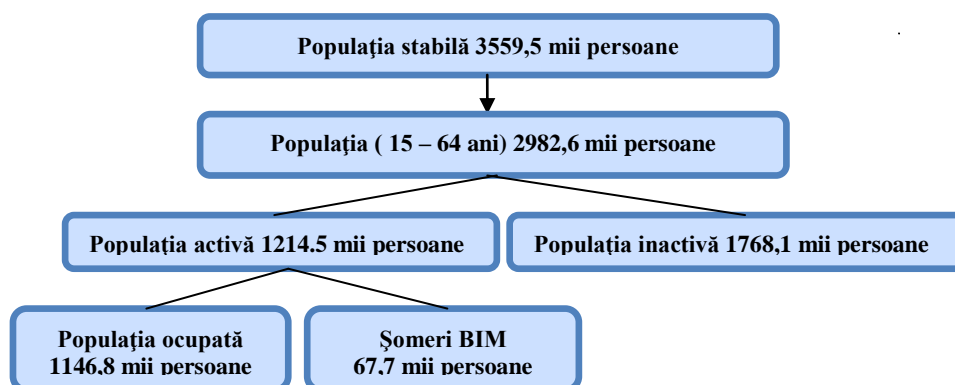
Populaţia stabilă 3559,5 mii persoane

Populaţia ( 15 – 64 ani) 2982,6 mii persoane

Populaţia activă 1214.5 mii persoane

Populaţia inactivă 1768,1 mii persoane

Populaţia ocupată 1146,8 mii persoane

Şomeri BIM 67,7 mii persoane